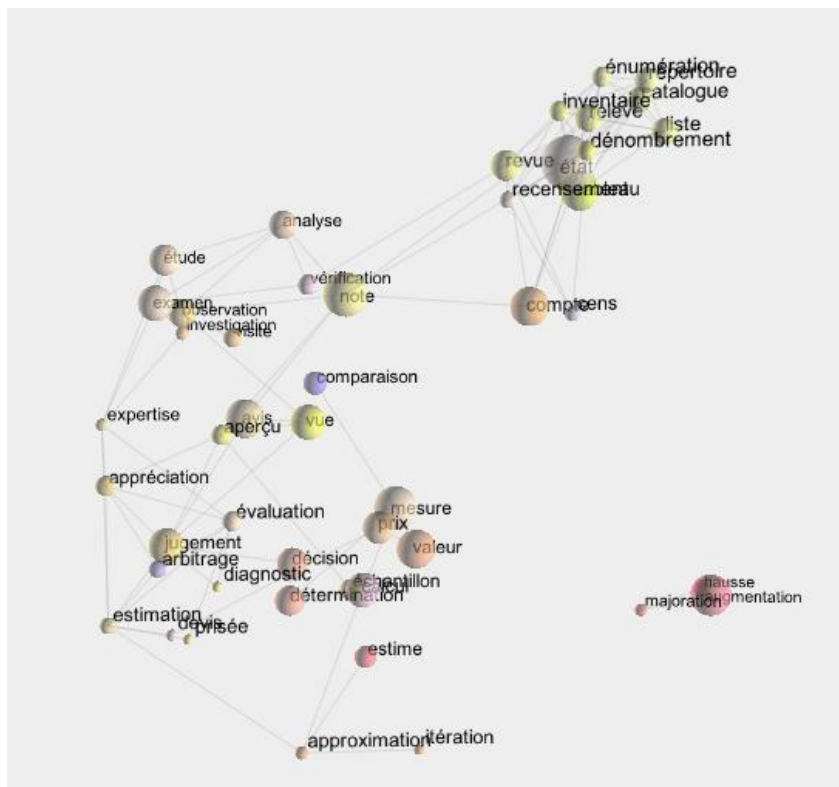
énumération
répertoire
catalogue
inventaire
relevé
liste
dénombrement
revue
état
recensement
tableau
analyse
étude
vérification
examen
note
observation
investigation
visite
compte
cens
comparaison
expertise
avis
aperçu
vue
appréciation
évaluation
mesure
prix
jugement
arbitrage
décision
valeur
diagnostic
échantillon
détermination
estimation
devis
prisée
hausse
augmentation
majoration
estime
approximation
itération